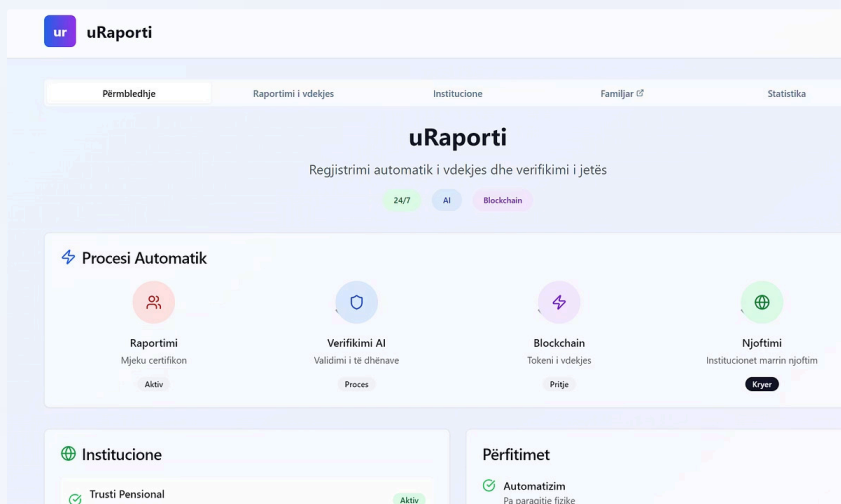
ur uRaporti

Përmbledhje | Raportimi i vdekjes | Institucione | Familjar | Statistika

uRaporti

Regjistrimi automatik i vdekjes dhe verifikimi i jetës

24/7 AI Blockchain

Procesi Automatik

Raportimi
Mjeku certifikon
Aktiv

Verifikimi AI
Validimi i të dhënave
Proces

Blockchain
Tokeni i vdekjes
Pritje

Njoftimi
Institucionet marrin njoftim
Kryer

Institucione

Trusti Pensional
Aktiv

Përfitimet

Automatizim
Pa paraqitje fizike